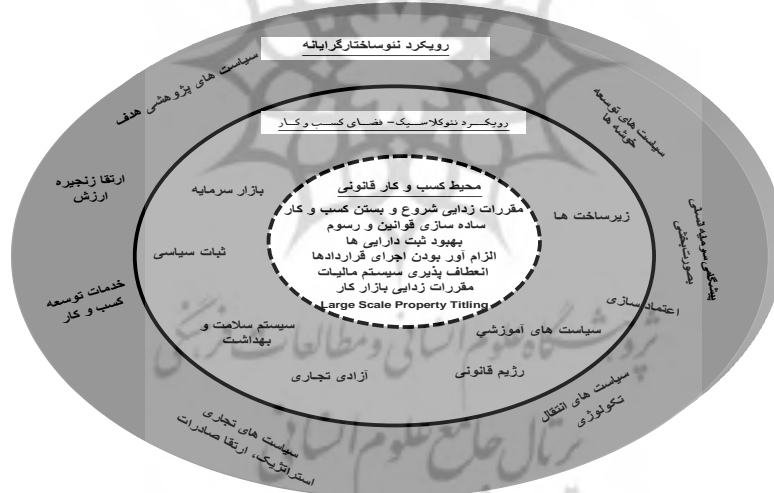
رویکرد نئوساختارگرایانه

سیاست های پژوهشی هدف

سیاست های توسعه خوشه ها

رویکرد نئوکلاسیک- فضای کسب و کار

ارتقا زنجیره ارزش

پیشگامی سرمایه انسانی بصورت بخشی

محیط کسب و کار قانونی
مقررات زدایی شروع و بستن کسب و کار
ساده سازی قوانین و رسوم
بهبود ثبت دارایی ها
الزام آور بودن اجرای قراردادها
انعطاف پذیری سیستم مالیات
مقررات زدایی بازار کار
Large Scale Property Titling

بازار سرمایه

زیرساخت ها

ثبات سیاسی

خدمات توسعه کسب و کار

اعتمادسازی

سیستم سلامت و بهداشت

سیاست های آموزشی

رژیم قانونی

آزادی تجاری

سیاست های انتقال تکنولوژی

سیاست های تجاری استراتژیک، ارتقا صادرات

پژوهشگاه علوم انسانی و مطالعات فرهنگی
پرتال جامع علوم انسانی